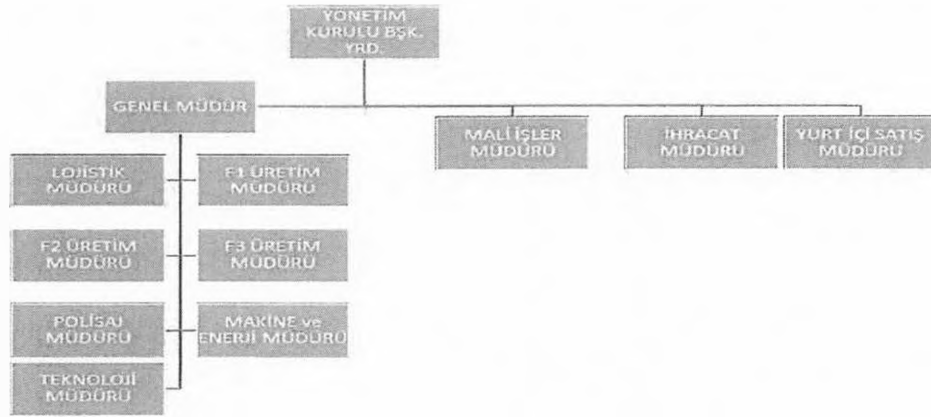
YÖNETİM KURULU BŞK. YRD.

GENEL MÜDÜR

MALİ İŞLER MÜDÜRÜ

İHRACAT MÜDÜRÜ

YURT İÇİ SATIŞ MÜDÜRÜ

LOJİSTİK MÜDÜRÜ

F1 ÜRETİM MÜDÜRÜ

F2 ÜRETİM MÜDÜRÜ

F3 ÜRETİM MÜDÜRÜ

POLİSAJ MÜDÜRÜ

MAKİNE ve ENERJİ MÜDÜRÜ

TEKNOLOJİ MÜDÜRÜ